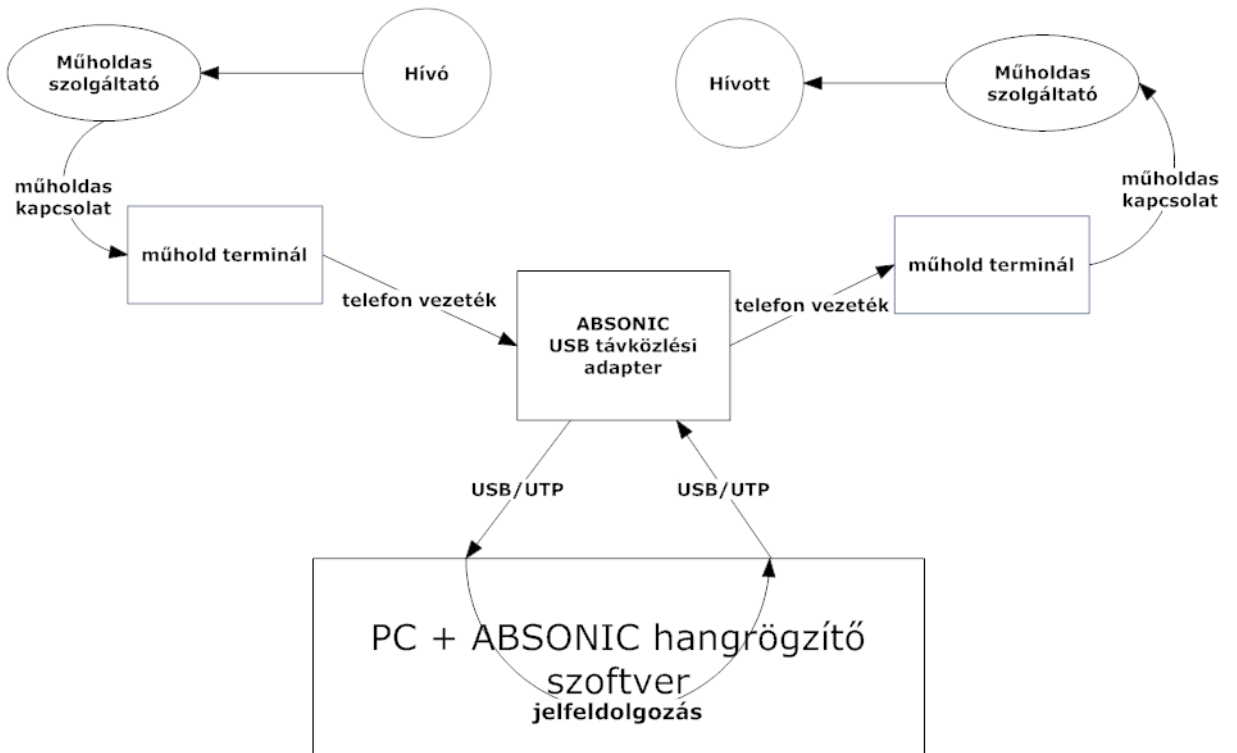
Műholdas szolgáltató

Hívó

Hívott

Műholdas szolgáltató

műholdas kapcsolat

műhold terminál

telefon vezeték

ABSONIC USB távközlési adapter

telefon vezeték

műhold terminál

műholdas kapcsolat

USB/UTP

USB/UTP

PC + ABSONIC hangrögzítő szoftver

jelfeldolgozás